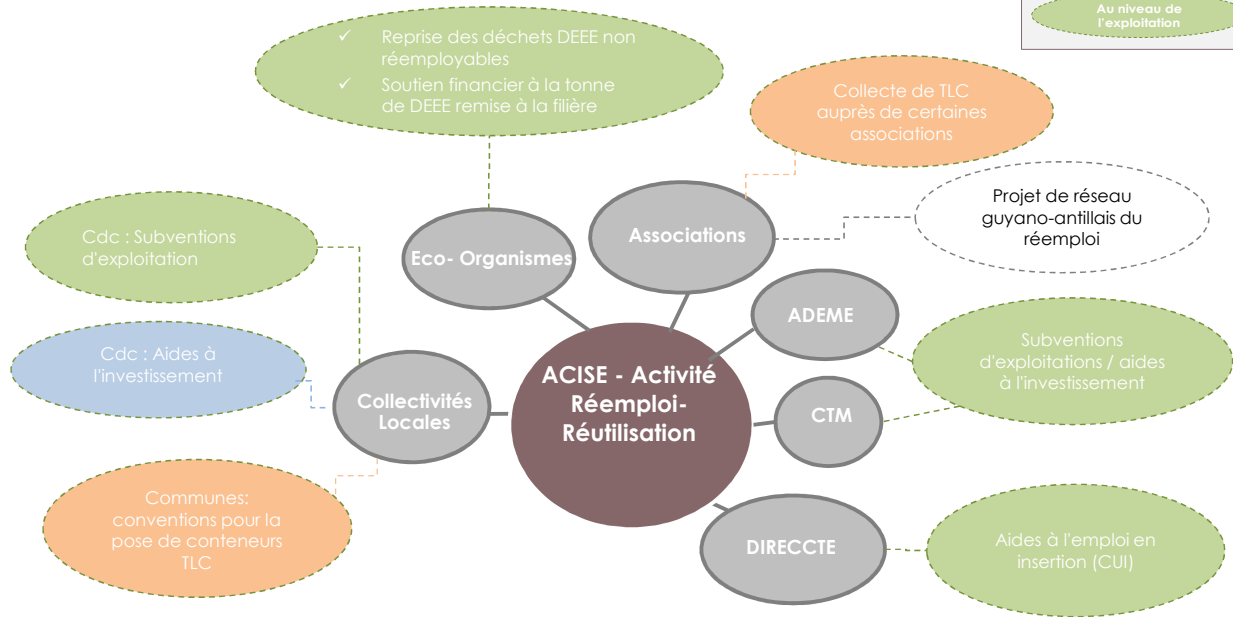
Au niveau de l'exploitation

✓ Reprise des déchets DEEE non réemployables
✓ Soutien financier à la tonne de DEEE remise à la filière

Collecte de TLC auprès de certaines associations

Projet de réseau guyano-antillais du réemploi

Cdc : Subventions d'exploitation

Eco- Organismes

Associations

ADEME

Subventions d'exploitations / aides à l'investissement

Cdc : Aides à l'investissement

Collectivités Locales

ACISE - Activité Réemploi-Réutilisation

CTM

Communes: conventions pour la pose de conteneurs TLC

DIRECCTE

Aides à l'emploi en insertion (CUI)